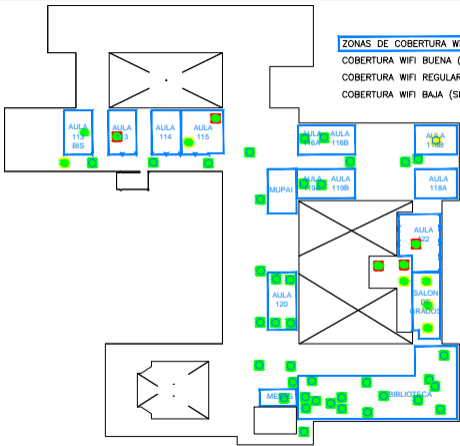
ZONAS DE COBERTURA W
COBERTURA WIFI BUENA (
COBERTURA WIFI REGULAR
COBERTURA WIFI BAJA (S

AULA 11 BIS
AULA 3
AULA 114
AULA 115
AULA 116A
AULA 116B
AULA 118B
MUPAI
AULA 119B
AULA 118A
AULA 22
AULA 120
SALON DE GRADOS
MESE
BIBLIOTECA